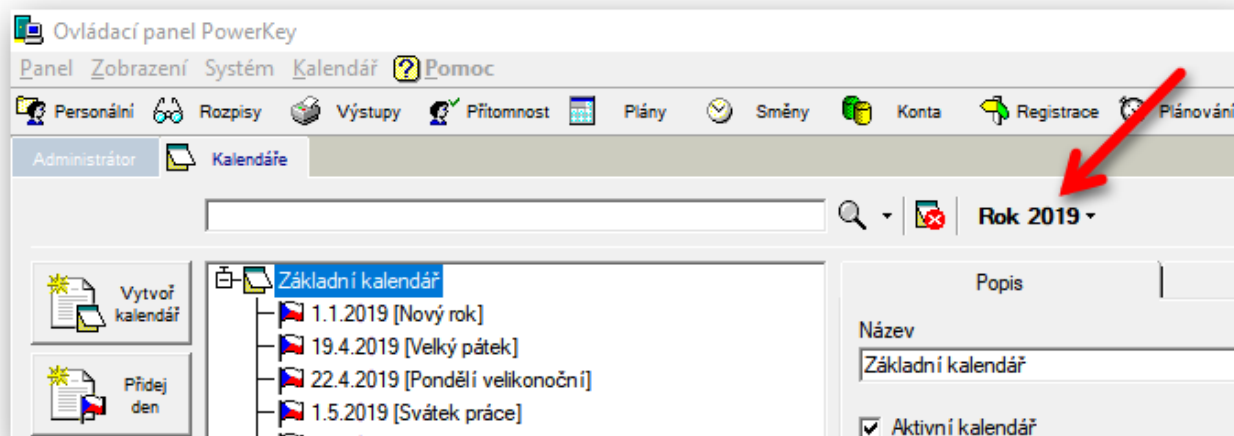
Ovládací panel PowerKey

Panel Zobrazení Systém Kalendář Pomoc

Personální Rozpisy Výstupy Přítomnost Plány Směny Konta Registrace Plánování

Administrátor Kalendáře

Rok 2019

Vytvoř kalendář

Přidej den

Základní kalendář
1.1.2019 [Nový rok]
19.4.2019 [Velký pátek]
22.4.2019 [Pondělí velikonoční]
1.5.2019 [Svátek práce]

Popis

Název
Základní kalendář

Aktivní kalendář